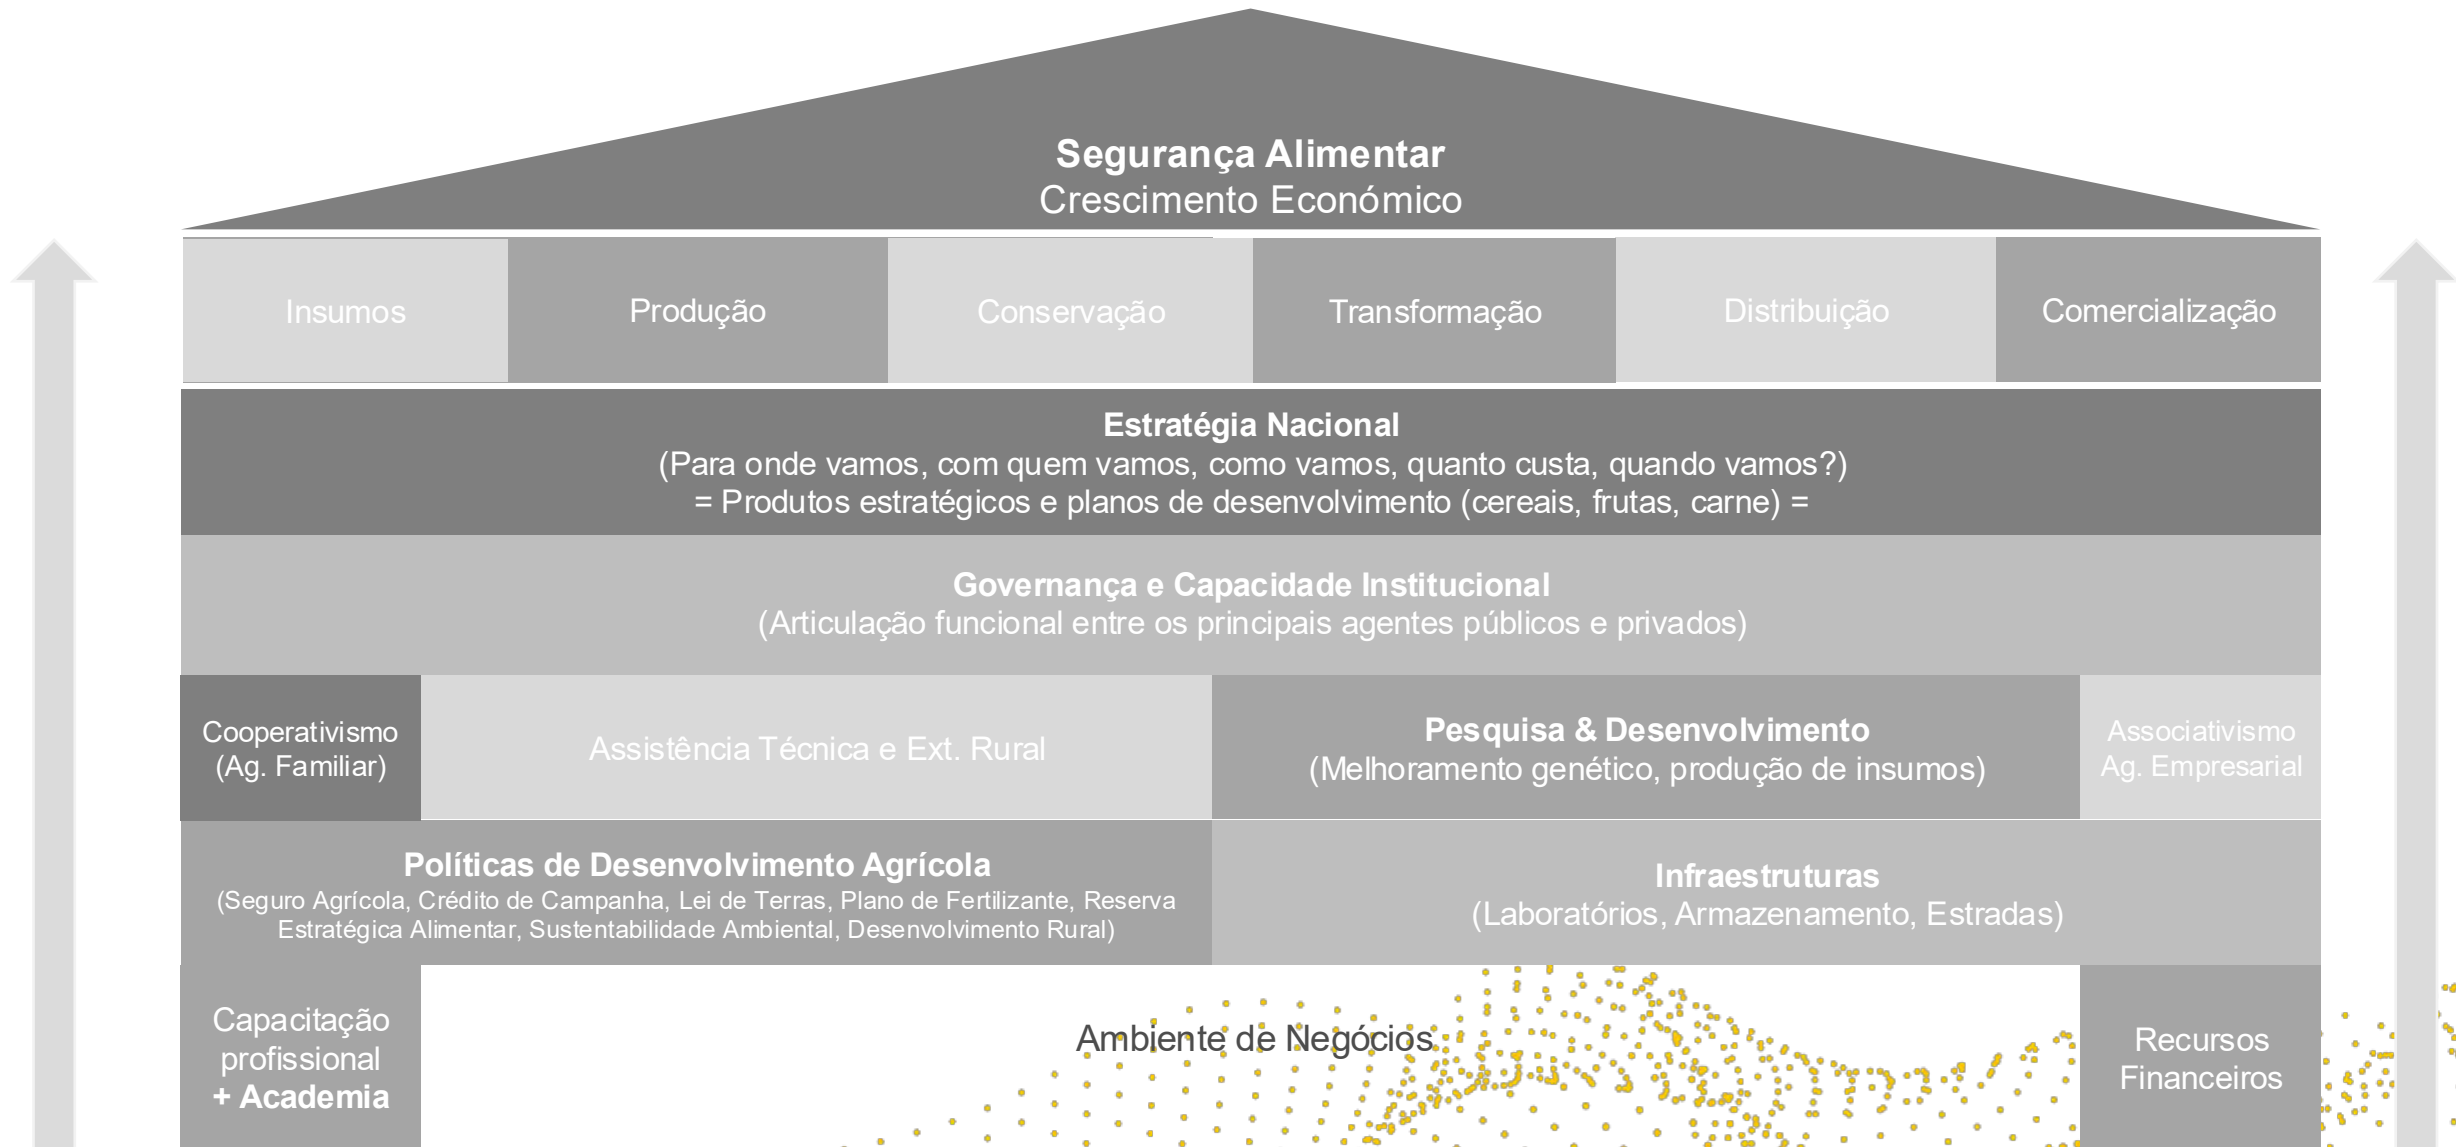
**Segurança Alimentar**
Crescimento Económico

| Insumos | Produção | Conservação | Transformação | Distribuição | Comercialização |
|---|---|---|---|---|---|

**Estratégia Nacional**
(Para onde vamos, com quem vamos, como vamos, quanto custa, quando vamos?)
= Produtos estratégicos e planos de desenvolvimento (cereais, frutas, carne) =

**Governança e Capacidade Institucional**
(Articulação funcional entre os principais agentes públicos e privados)

Cooperativismo (Ag. Familiar)

Assistência Técnica e Ext. Rural

**Pesquisa & Desenvolvimento**
(Melhoramento genético, produção de insumos)

Associativismo Ag. Empresarial

**Políticas de Desenvolvimento Agrícola**
(Seguro Agrícola, Crédito de Campanha, Lei de Terras, Plano de Fertilizante, Reserva Estratégica Alimentar, Sustentabilidade Ambiental, Desenvolvimento Rural)

**Infraestruturas**
(Laboratórios, Armazenamento, Estradas)

Capacitação profissional
**+ Academia**

Ambiente de Negócios

Recursos Financeiros